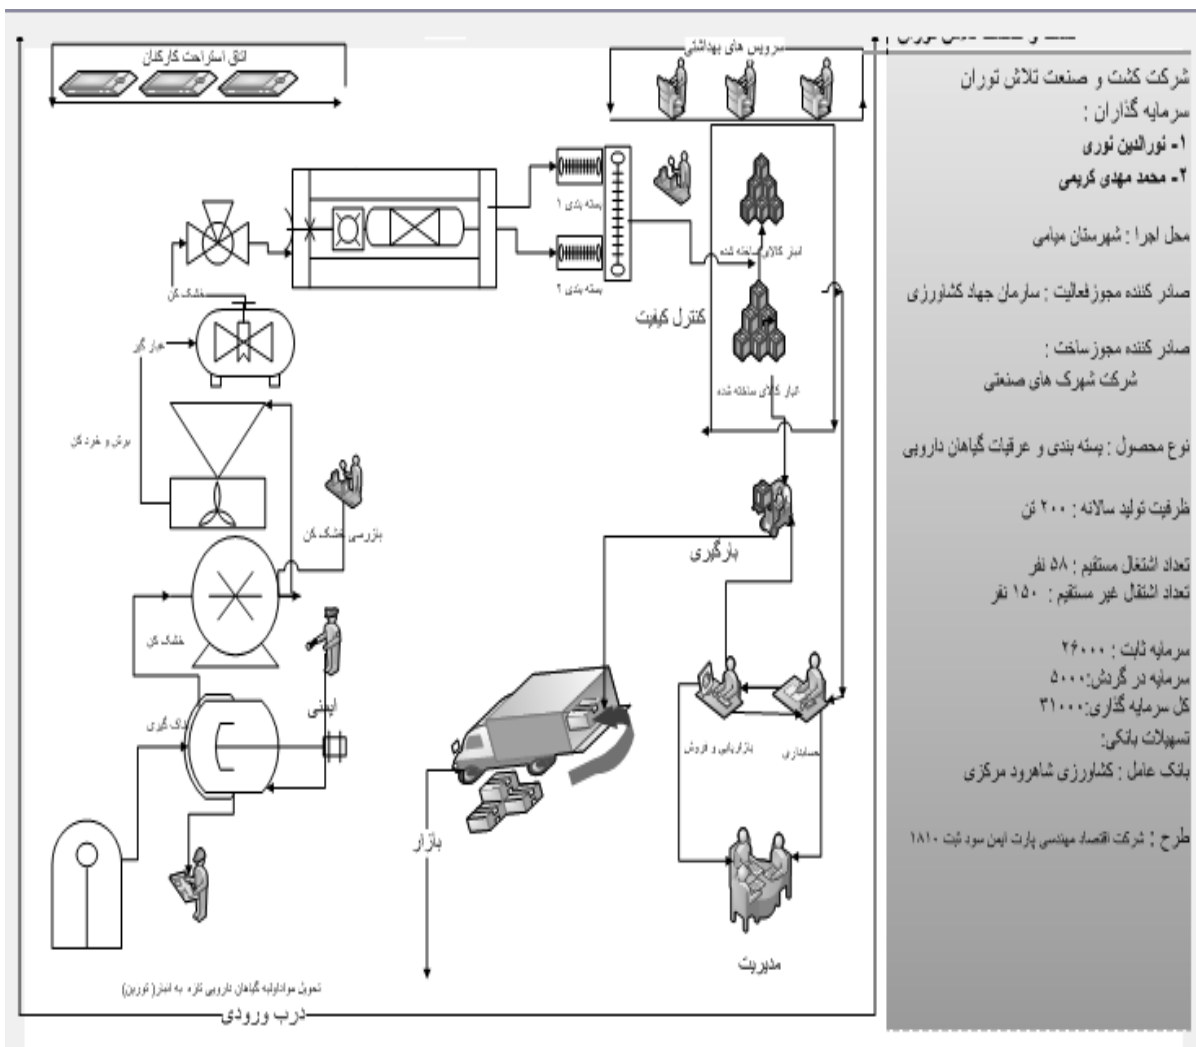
شرکت کشت و صنعت تلاش توران
سرمایه گذاران :
۱- نورالدین نوری
۲- محمد مهدی کریمی

محل اجرا : شهرستان میامی

صادر کننده مجوزفعالیت : سازمان جهاد کشاورزی

صادر کننده مجوزساخت :
شرکت شهرک های صنعتی

نوع محصول : بسته بندی و عرقیات گیاهان دارویی

ظرفیت تولید سالانه : ۲۰۰ تن

تعداد اشتغال مستقیم : ۵۸ نفر
تعداد اشتغال غیر مستقیم : ۱۵۰ نفر

سرمایه ثابت : ۲۶۰۰۰
سرمایه در گردش:۵۰۰۰
کل سرمایه گذاری:۳۱۰۰۰
تسهیلات بانکی:
بانک عامل : کشاورزی شاهرود مرکزی

طرح : شرکت اقتصاد مهندسی پارت ایمن سود ثبت ۱۸۱۰

اتاق استراحت کارگران

سرویس های بهداشتی

بسته بندی ۱

بسته بندی ۲

انبار کالای ساخته شده

انبار کالای ساخته شده

کنترل کیفیت

خشک کن

بخار گیر

برش و خرد کن

بازرسی خشک کن

خشک کن

ایمنی

رنگ گیری

بارگیری

بازاریابی و فروش

حسابداری

بازار

مدیریت

تحویل مواداولیه گیاهان دارویی تازه به انبار( نورین)

درب ورودی